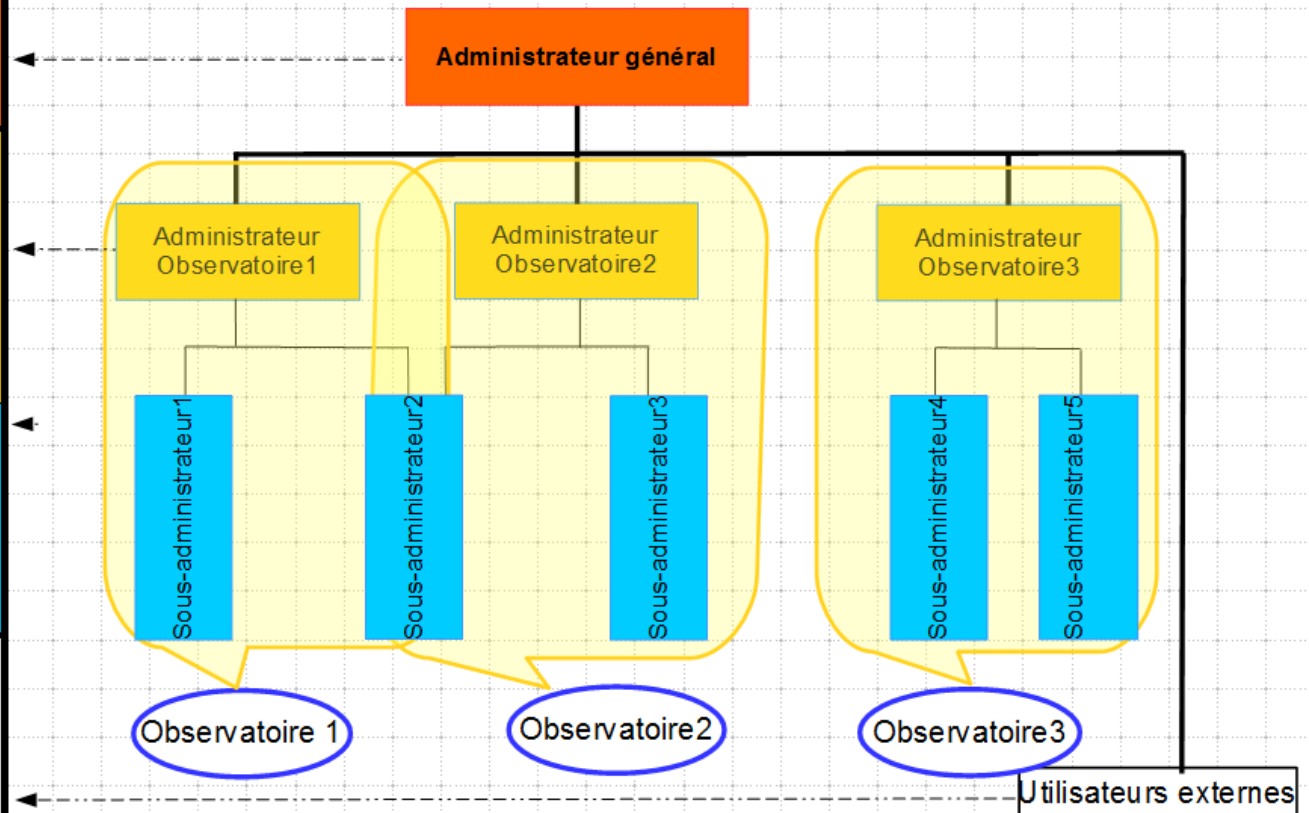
Administrateur général

Administrateur Observatoire1

Administrateur Observatoire2

Administrateur Observatoire3

Sous-administrateur1

Sous-administrateur2

Sous-administrateur3

Sous-administrateur4

Sous-administrateur5

Observatoire 1

Observatoire2

Observatoire3

Utilisateurs externes